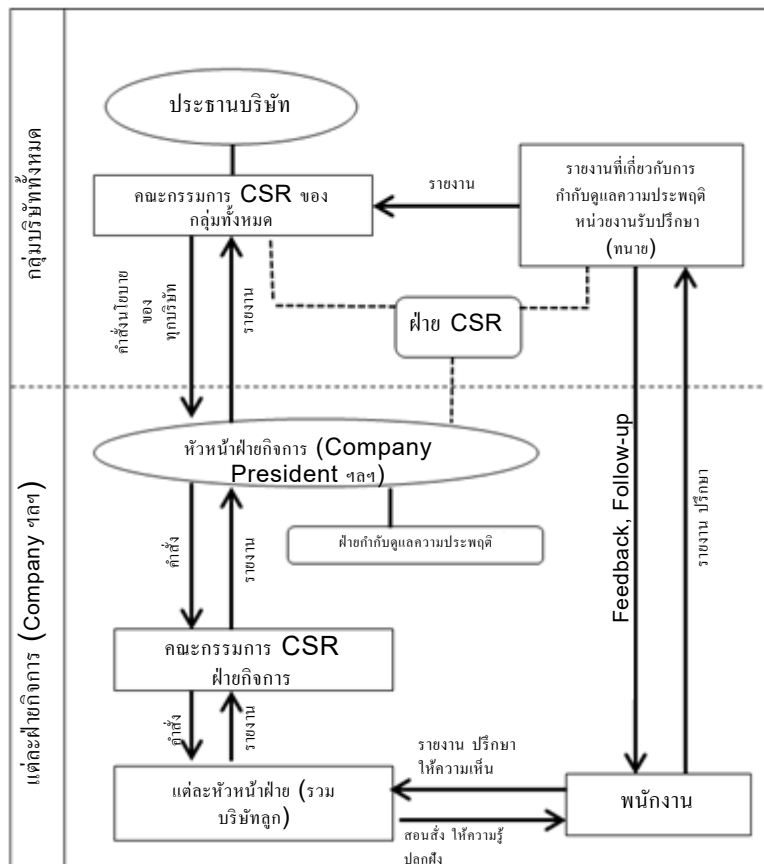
กลุ่มบริษัททั้งหมด

ประธานบริษัท

คณะกรรมการ CSR ของกลุ่มทั้งหมด

รายงาน

รายงานที่เกี่ยวกับการกำกับดูแลความประพฤติ หน่วยงานรับปรึกษา (ทนาย)

คำสั่งนโยบายของทุกบริษัท

รายงาน

ฝ่าย CSR

แต่ละฝ่ายกิจการ (Company ฯลฯ)

หัวหน้าฝ่ายกิจการ (Company President ฯลฯ)

ฝ่ายกำกับดูแลความประพฤติ

คำสั่ง

รายงาน

Feedback, Follow-up

รายงาน ปรึกษา

คณะกรรมการ CSR ฝ่ายกิจการ

คำสั่ง

รายงาน

รายงาน ปรึกษา ให้ความเห็น

แต่ละหัวหน้าฝ่าย (รวมบริษัทลูก)

พนักงาน

สอนสั่ง ให้ความรู้ ปลูกฝัง